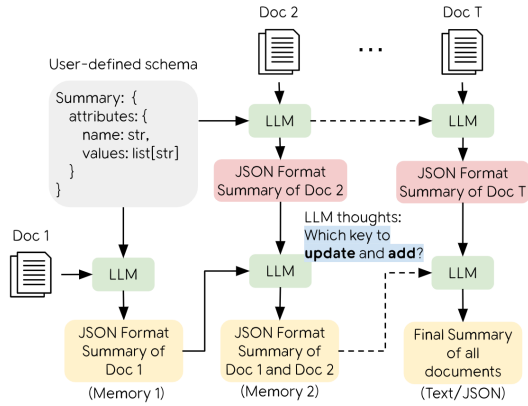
Doc 2

...

Doc T

User-defined schema

Summary: {
  attributes: {
    name: str,
    values: list[str]
  }
}

LLM

LLM

JSON Format Summary of Doc 2

JSON Format Summary of Doc T

LLM thoughts: Which key to **update** and **add**?

Doc 1

LLM

LLM

LLM

JSON Format Summary of Doc 1
(Memory 1)

JSON Format Summary of Doc 1 and Doc 2
(Memory 2)

Final Summary of all documents
(Text/JSON)